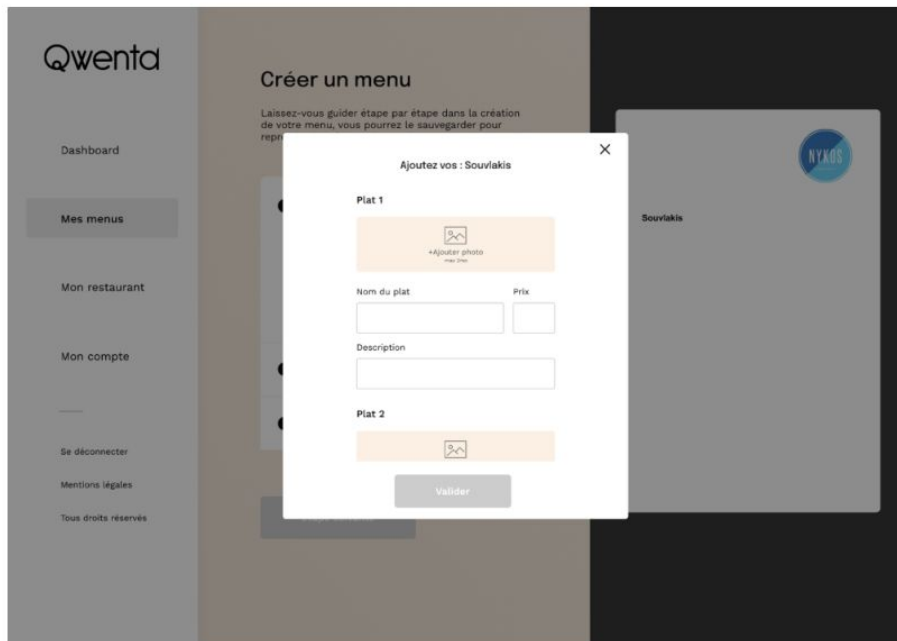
Qwenta

Dashboard

Mes menus

Mon restaurant

Mon compte

Se déconnecter

Mentions légales

Tous droits réservés

Créer un menu

Laissez-vous guider étape par étape dans la création de votre menu, vous pourrez le sauvegarder pour repr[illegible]

Ajoutez vos : Souvlakis

Plat 1

+Ajouter photo
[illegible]

Nom du plat

Prix

Description

Plat 2

Valider

NYKOS

Souvlakis